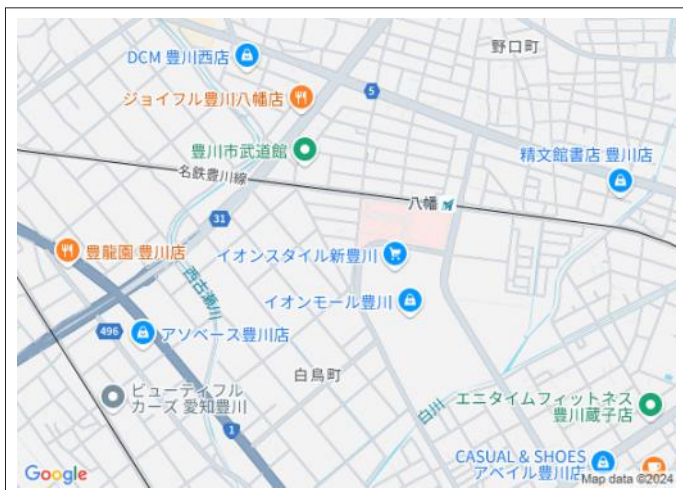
DCM 豊川西店
野口町
ジョイフル豊川八幡店
5
豊川市武道館
精文館書店 豊川店
名鉄豊川線
八幡
31
豊龍園 豊川店
イオンスタイル新豊川
西古瀬川
イオンモール豊川
496
アソベース豊川店
白鳥町
ビューティフルカーズ 愛知豊川
1
白川
エニタイムフィットネス 豊川蔵子店
CASUAL & SHOES アベイル豊川店
Google
Map data ©2024